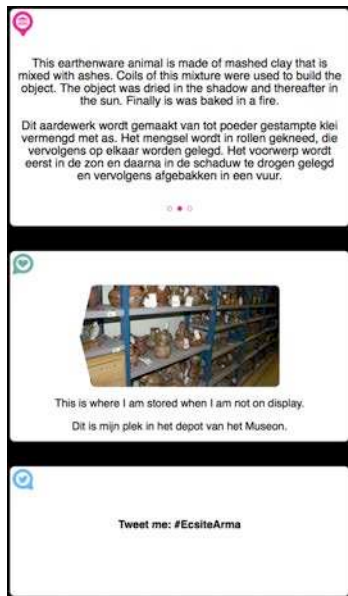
This earthenware animal is made of mashed clay that is mixed with ashes. Coils of this mixture were used to build the object. The object was dried in the shadow and thereafter in the sun. Finally is was baked in a fire.

Dit aardewerk wordt gemaakt van tot poeder gestampte klei vermengd met as. Het mengsel wordt in rollen gekneed, die vervolgens op elkaar worden gelegd. Het voorwerp wordt eerst in de zon en daarna in de schaduw te drogen gelegd en vervolgens afgebakken in een vuur.

This is where I am stored when I am not on display.

Dit is mijn plek in het depot van het Museon.

Tweet me: #EcsiteArma